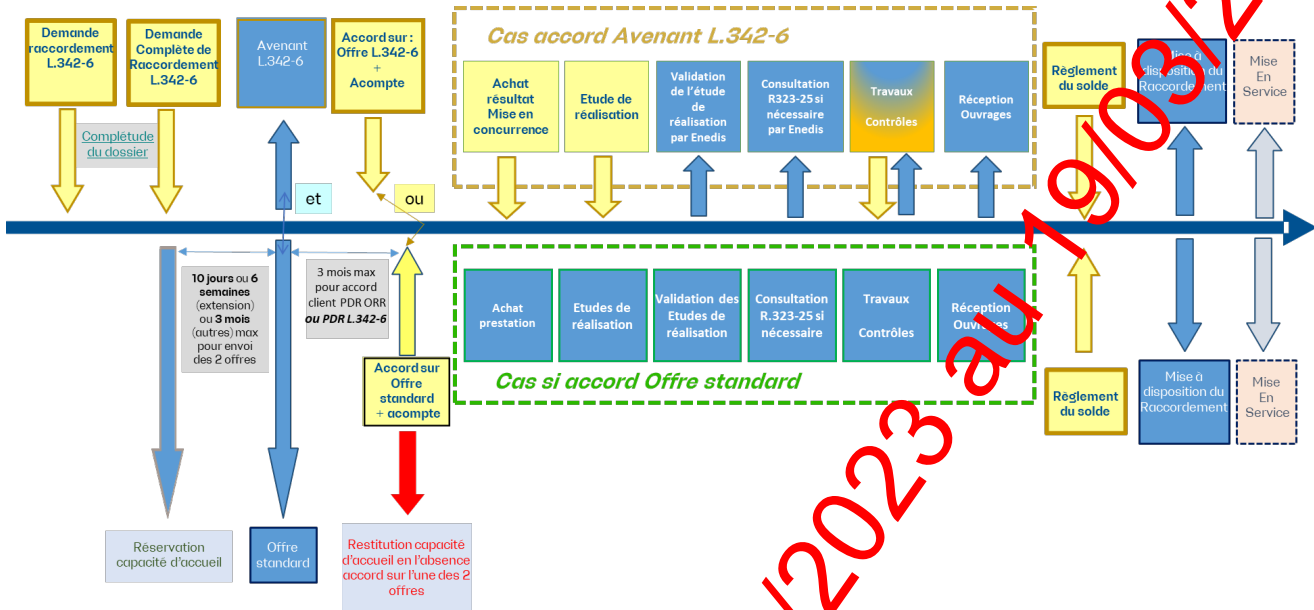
Demande raccordement L.342-6

Demande Complète de Raccordement L.342-6

Avenant L.342-6

Accord sur : Offre L.342-6 + Acompte

Cas accord Avenant L.342-6

Achat résultat Mise en concurrence

Etude de réalisation

Validation de l'étude de réalisation par Enedis

Consultation R323-25 si nécessaire par Enedis

Travaux Contrôles

Réception Ouvrages

Règlement du solde

Mise à disposition du Raccordement

Mise En Service

Complétude du dossier

et

ou

10 jours ou 6 semaines (extension) ou 3 mois (autres) max pour envoi des 2 offres

3 mois max pour accord client PDR ORR ou PDR L.342-6

Achat prestation

Etudes de réalisation

Validation des Etudes de réalisation

Consultation R.323-25 si nécessaire

Travaux Contrôles

Réception Ouvrages

Cas si accord Offre standard

Règlement du solde

Mise à disposition du Raccordement

Mise En Service

Accord sur Offre standard + acompte

Réservation capacité d'accueil

Offre standard

Restitution capacité d'accueil en l'absence accord sur l'une des 2 offres

/2023 au 19/03/2